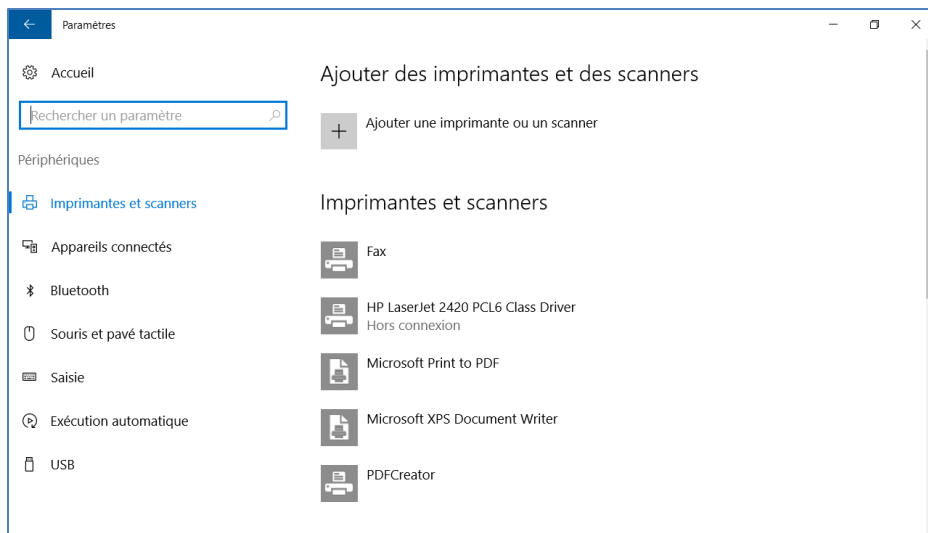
Paramètres

Accueil

Rechercher un paramètre

Périphériques

Imprimantes et scanners

Appareils connectés

Bluetooth

Souris et pavé tactile

Saisie

Exécution automatique

USB

Ajouter des imprimantes et des scanners

Ajouter une imprimante ou un scanner

Imprimantes et scanners

Fax

HP LaserJet 2420 PCL6 Class Driver
Hors connexion

Microsoft Print to PDF

Microsoft XPS Document Writer

PDFCreator